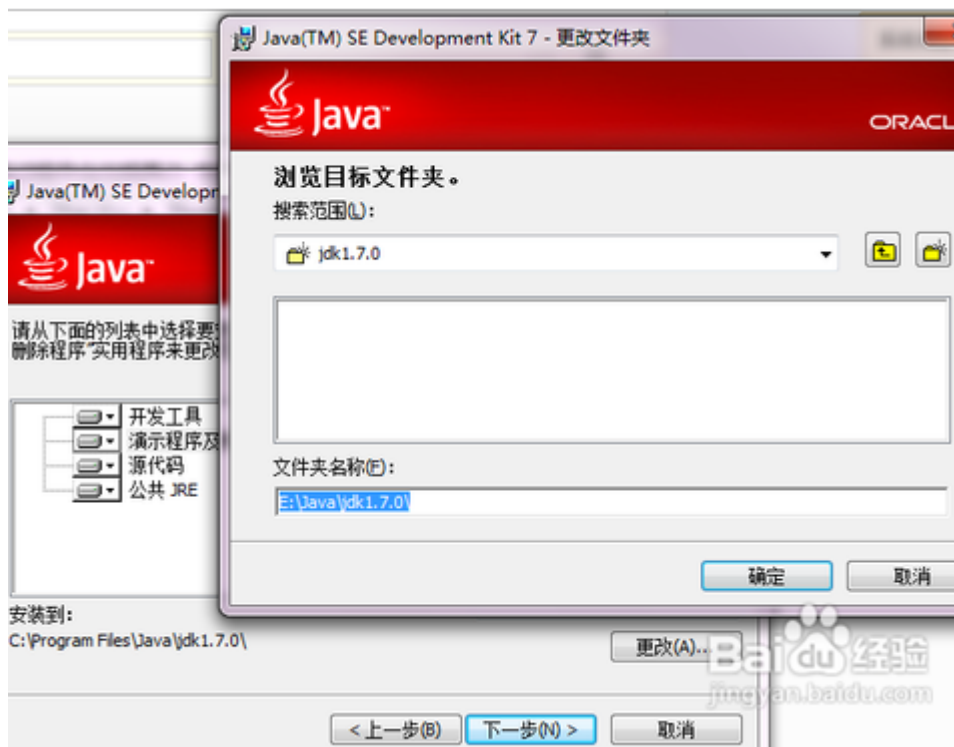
Java(TM) SE Development Kit 7 - 更改文件夹

Java

ORACL

浏览目标文件夹。

搜索范围(L):

jdk1.7.0

文件夹名称(F):

E:\Java\jdk1.7.0\

确定

取消

Java(TM) SE Developm

Java

请从下面的列表中选择要
删除程序"实用程序来更改

开发工具
演示程序及
源代码
公共 JRE

安装到:
C:\Program Files\Java\jdk1.7.0\

更改(A)...

< 上一步(B)

下一步(N) >

取消

Baidu 经验
jingyan.baidu.com